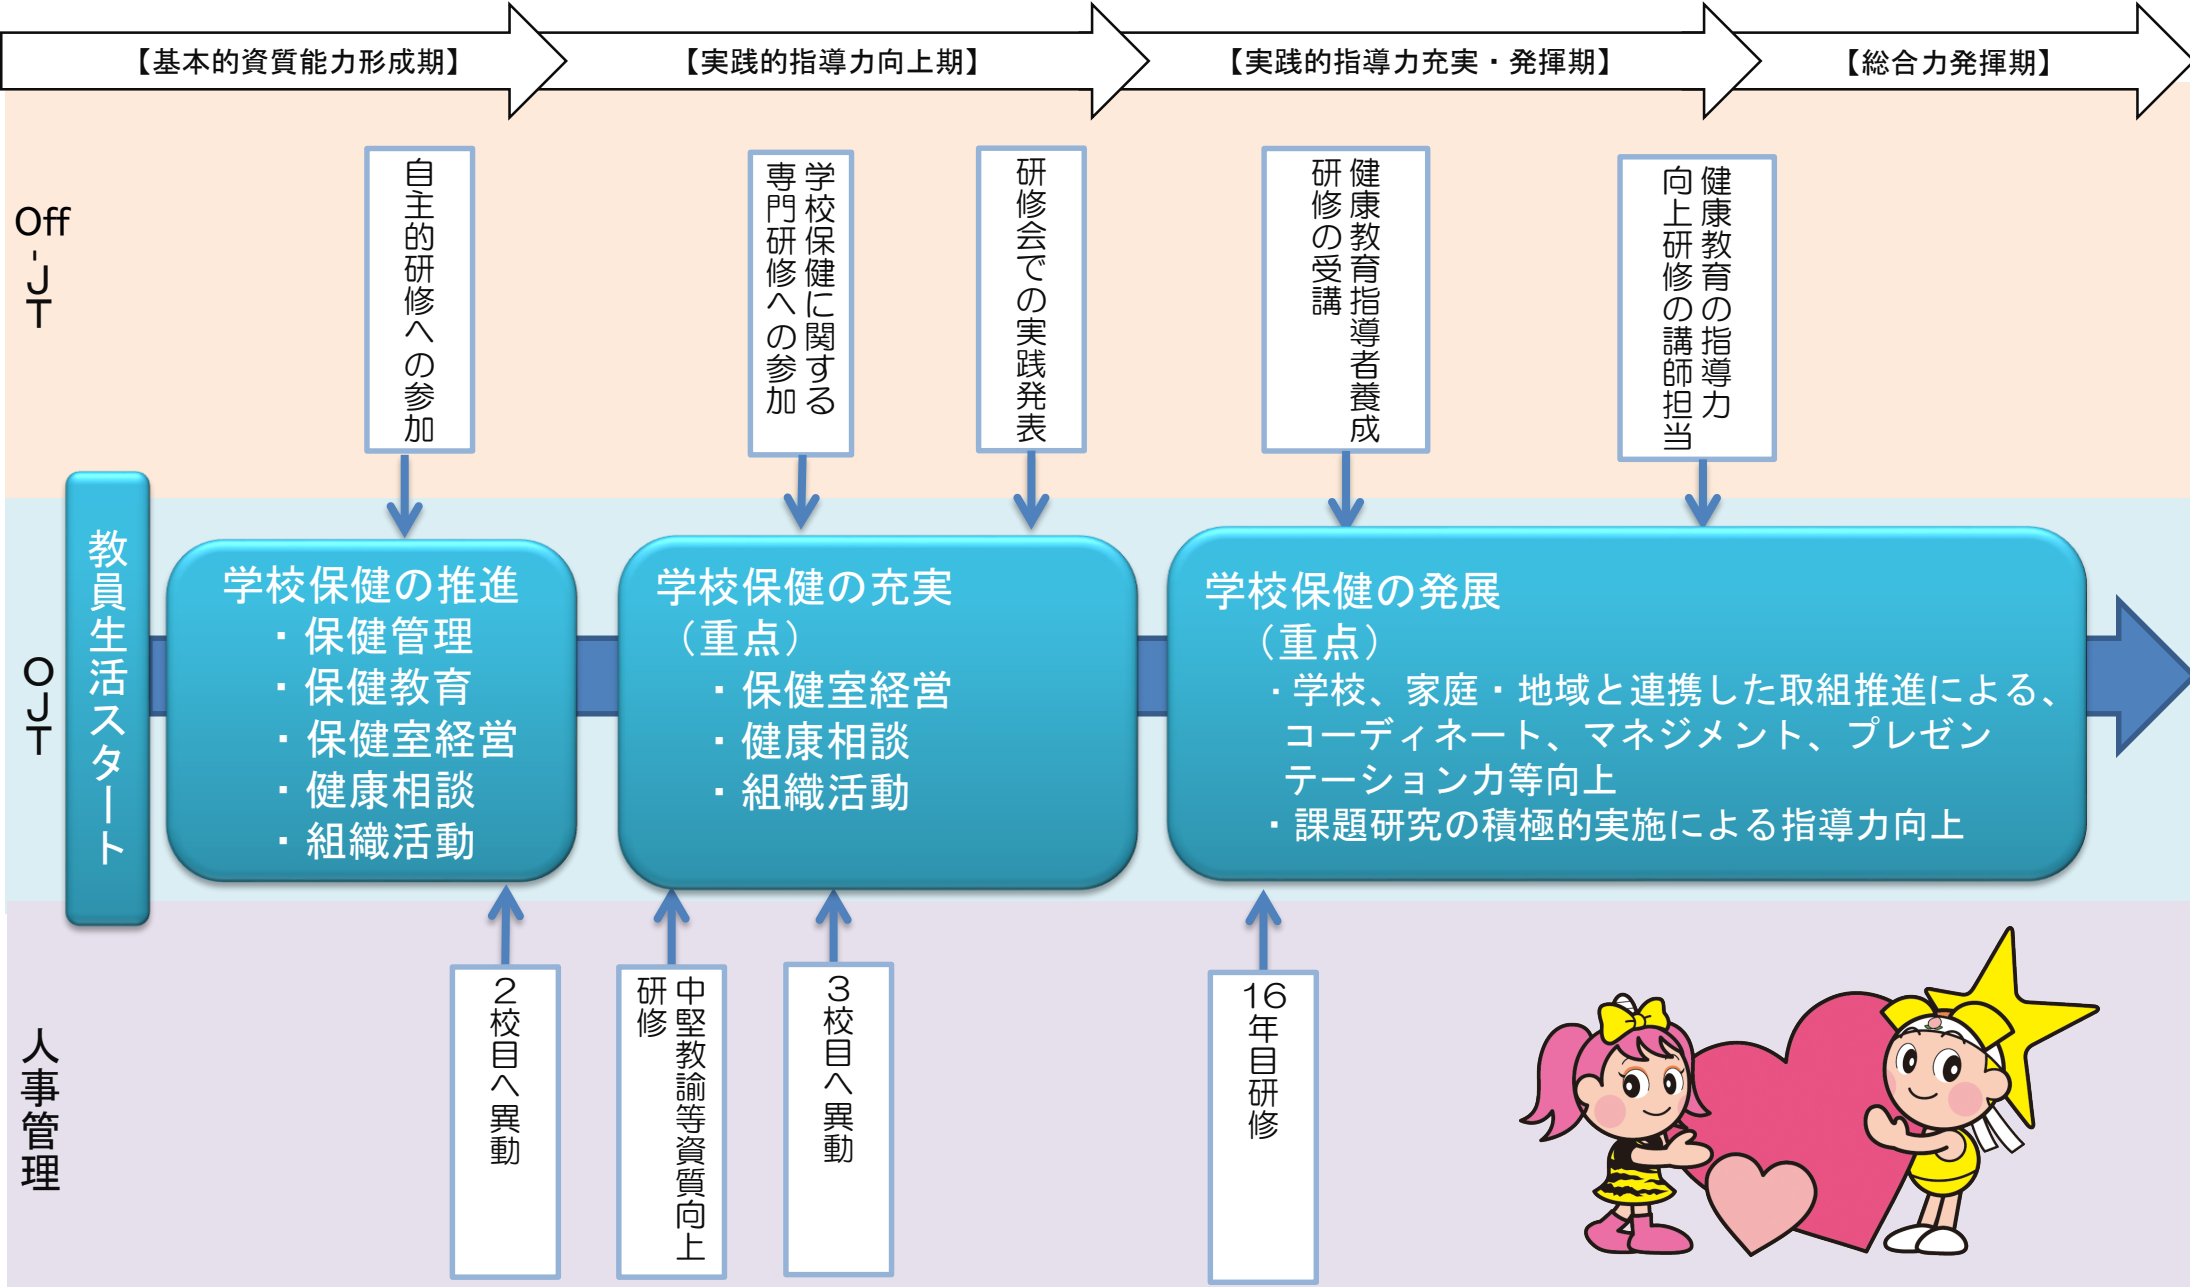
【基本的資質能力形成期】
【実践的指導力向上期】
【実践的指導力充実・発揮期】
【総合力発揮期】

Off-JT

自主的研修への参加

学校保健に関する専門研修への参加

研修会での実践発表

健康教育指導者養成研修の受講

健康教育の指導力向上研修の講師担当

OJT

教員生活スタート

学校保健の推進
・保健管理
・保健教育
・保健室経営
・健康相談
・組織活動

学校保健の充実
（重点）
・保健室経営
・健康相談
・組織活動

学校保健の発展
（重点）
・学校、家庭・地域と連携した取組推進による、コーディネート、マネジメント、プレゼンテーション力等向上
・課題研究の積極的実施による指導力向上

人事管理

2校目へ異動

中堅教諭等資質向上研修

3校目へ異動

16年目研修